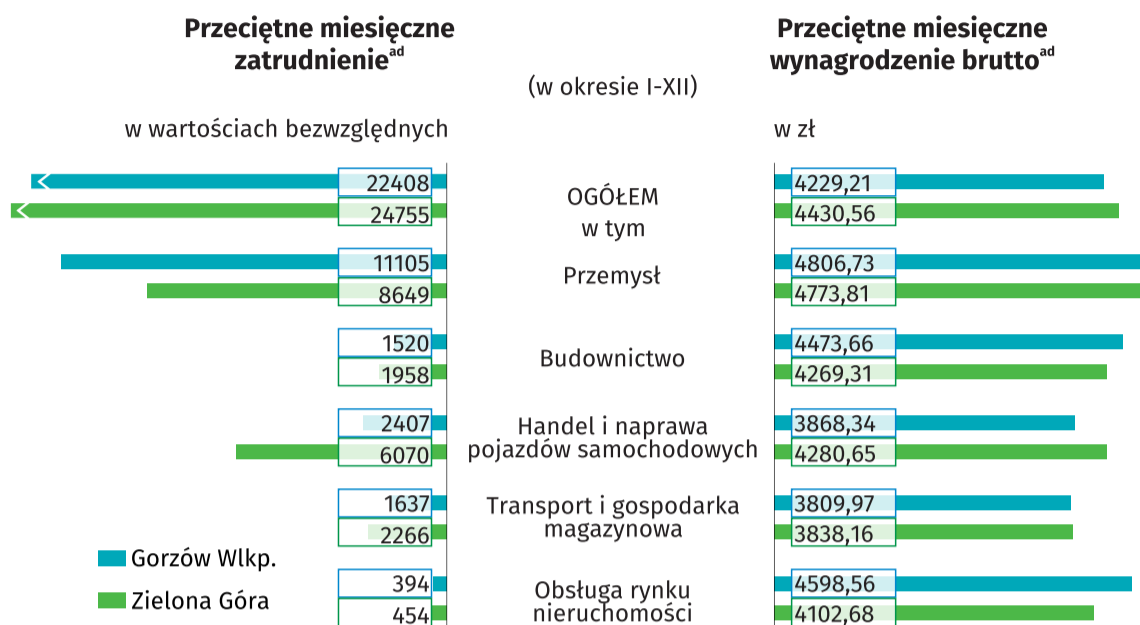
Przeciętne miesięczne zatrudnienie$^{ad}$

(w okresie I-XII)

Przeciętne miesięczne wynagrodzenie brutto$^{ad}$

w wartościach bezwzględnych

w zł

| Przeciętne miesięczne zatrudnienie |  | Przeciętne miesięczne wynagrodzenie brutto |
|---|---|---|
| 22408 | OGÓŁEM | 4229,21 |
| 24755 | w tym | 4430,56 |
| 11105 | Przemysł | 4806,73 |
| 8649 |  | 4773,81 |
| 1520 | Budownictwo | 4473,66 |
| 1958 |  | 4269,31 |
| 2407 | Handel i naprawa | 3868,34 |
| 6070 | pojazdów samochodowych | 4280,65 |
| 1637 | Transport i gospodarka | 3809,97 |
| 2266 | magazynowa | 3838,16 |
| 394 | Obsługa rynku | 4598,56 |
| 454 | nieruchomości | 4102,68 |

Gorzów Wlkp.

Zielona Góra